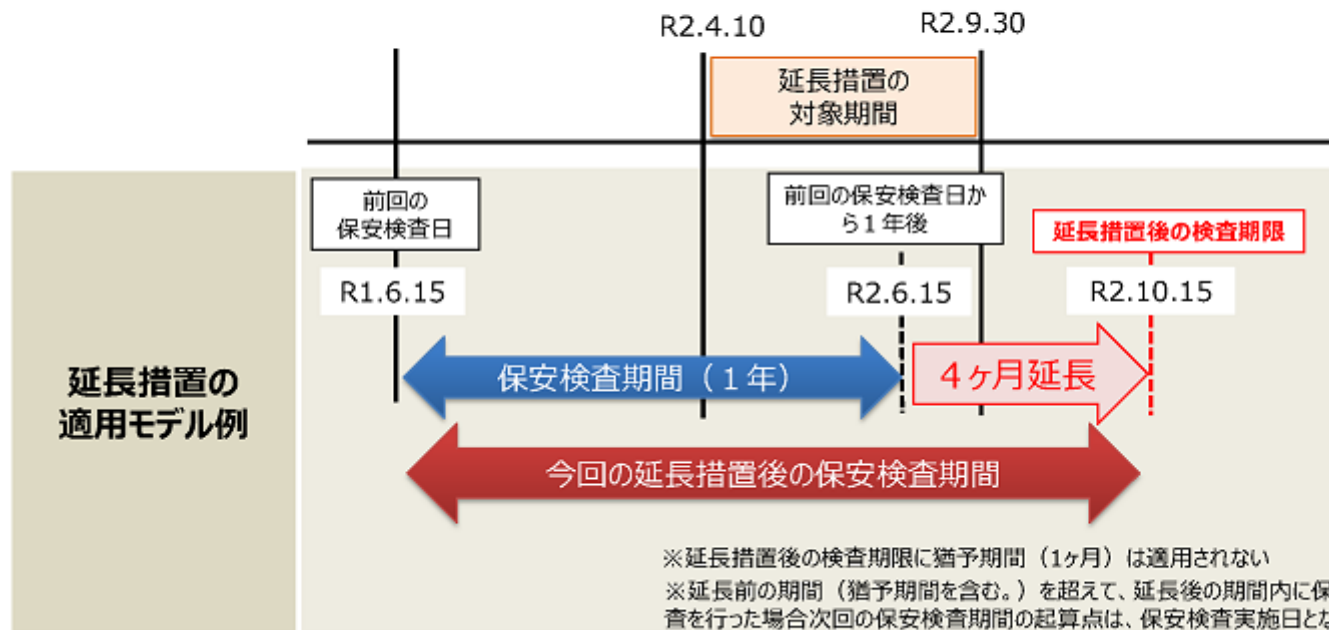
R2.4.10

R2.9.30

延長措置の対象期間

延長措置の適用モデル例

前回の保安検査日

R1.6.15

前回の保安検査日から１年後

R2.6.15

延長措置後の検査期限

R2.10.15

保安検査期間（１年）

４ヶ月延長

今回の延長措置後の保安検査期間

※延長措置後の検査期限に猶予期間（1ヶ月）は適用されない

※延長前の期間（猶予期間を含む。）を超えて、延長後の期間内に保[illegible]査を行った場合次回の保安検査期間の起算点は、保安検査実施日と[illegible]